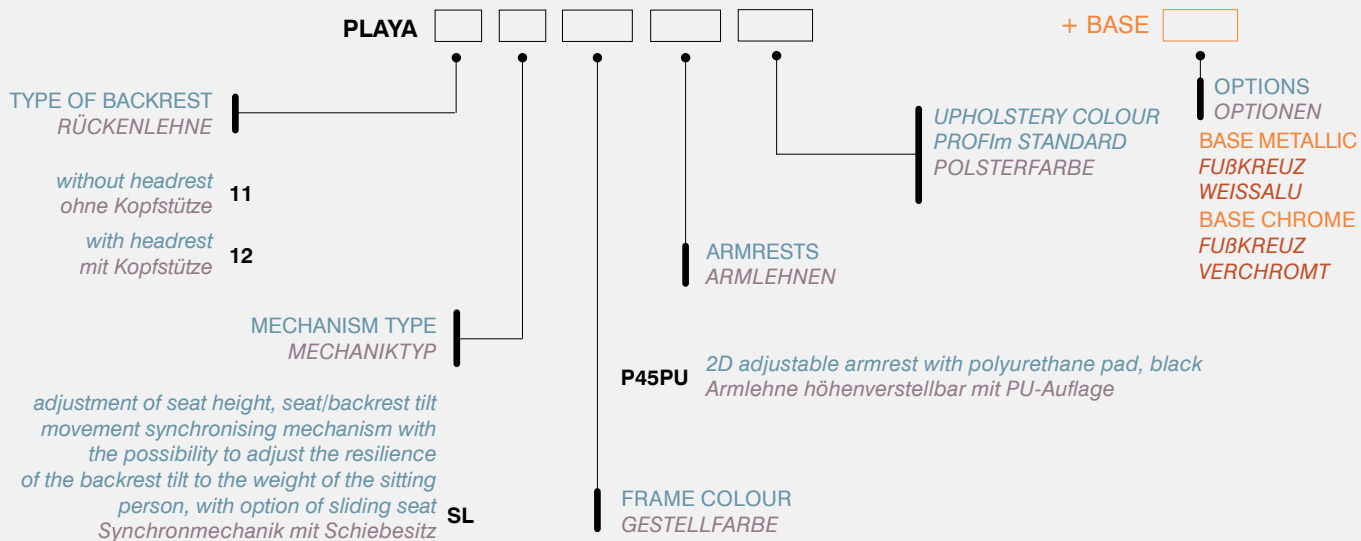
PLAYA

+ BASE

TYPE OF BACKREST
RÜCKENLEHNE

without headrest
ohne Kopfstütze
11

with headrest
mit Kopfstütze
12

MECHANISM TYPE
MECHANIKTYP

adjustment of seat height, seat/backrest tilt movement synchronising mechanism with the possibility to adjust the resilience of the backrest tilt to the weight of the sitting person, with option of sliding seat
Synchronmechanik mit Schiebesitz
SL

FRAME COLOUR
GESTELLFARBE

ARMRESTS
ARMLEHNEN

P45PU
2D adjustable armrest with polyurethane pad, black
Armlehne höhenverstellbar mit PU-Auflage

UPHOLSTERY COLOUR
PROFIm STANDARD
POLSTERFARBE

OPTIONS
OPTIONEN
BASE METALLIC
FUßKREUZ
WEISSALU
BASE CHROME
FUßKREUZ
VERCHROMT